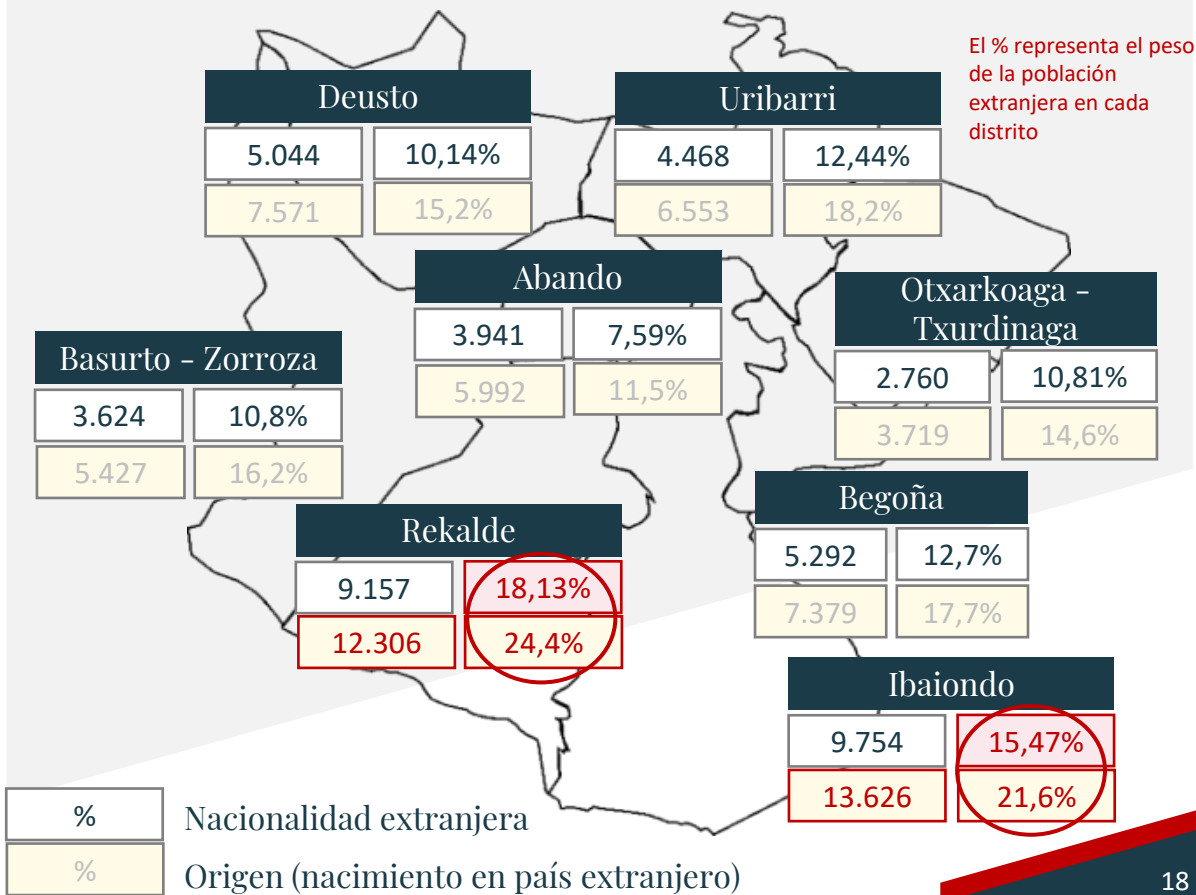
El % representa el peso de la población extranjera en cada distrito

Deusto
5.044 10,14%
7.571 15,2%

Uribarri
4.468 12,44%
6.553 18,2%

Abando
3.941 7,59%
5.992 11,5%

Otxarkoaga - Txurdinaga
2.760 10,81%
3.719 14,6%

Basurto - Zorroza
3.624 10,8%
5.427 16,2%

Rekalde
9.157 18,13%
12.306 24,4%

Begoña
5.292 12,7%
7.379 17,7%

Ibaiondo
9.754 15,47%
13.626 21,6%

% Nacionalidad extranjera
% Origen (nacimiento en país extranjero)

18